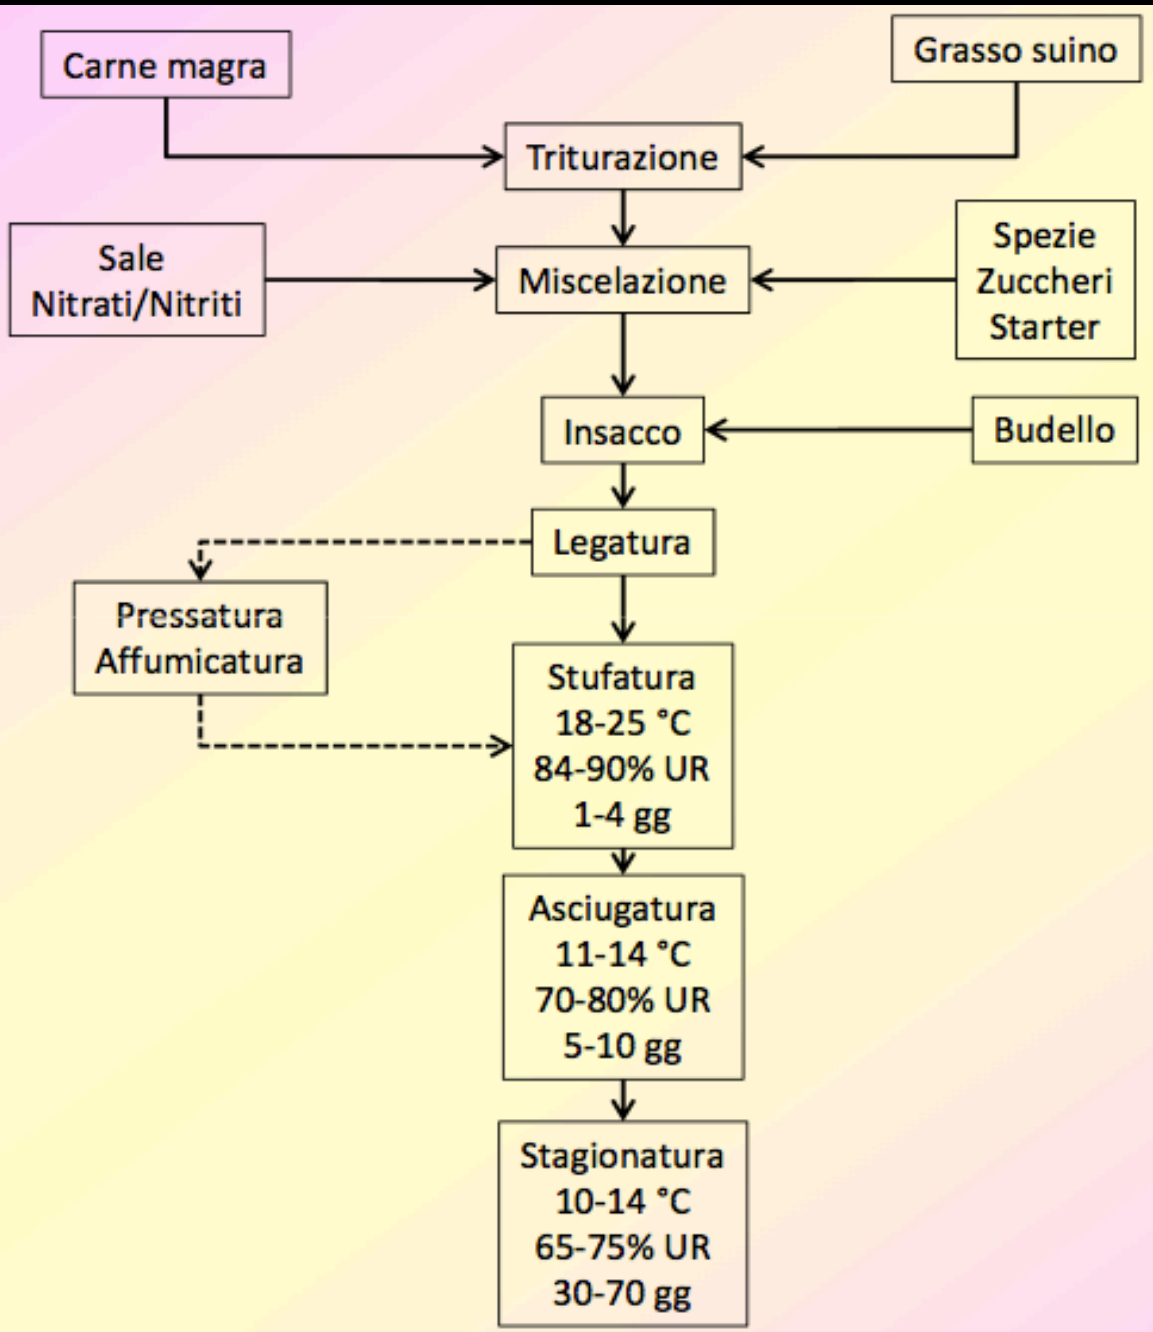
Carne magra

Grasso suino

Triturazione

Sale
Nitrati/Nitriti

Miscelazione

Spezie
Zuccheri
Starter

Insacco

Budello

Legatura

Pressatura
Affumicatura

Stufatura
18-25 °C
84-90% UR
1-4 gg

Asciugatura
11-14 °C
70-80% UR
5-10 gg

Stagionatura
10-14 °C
65-75% UR
30-70 gg